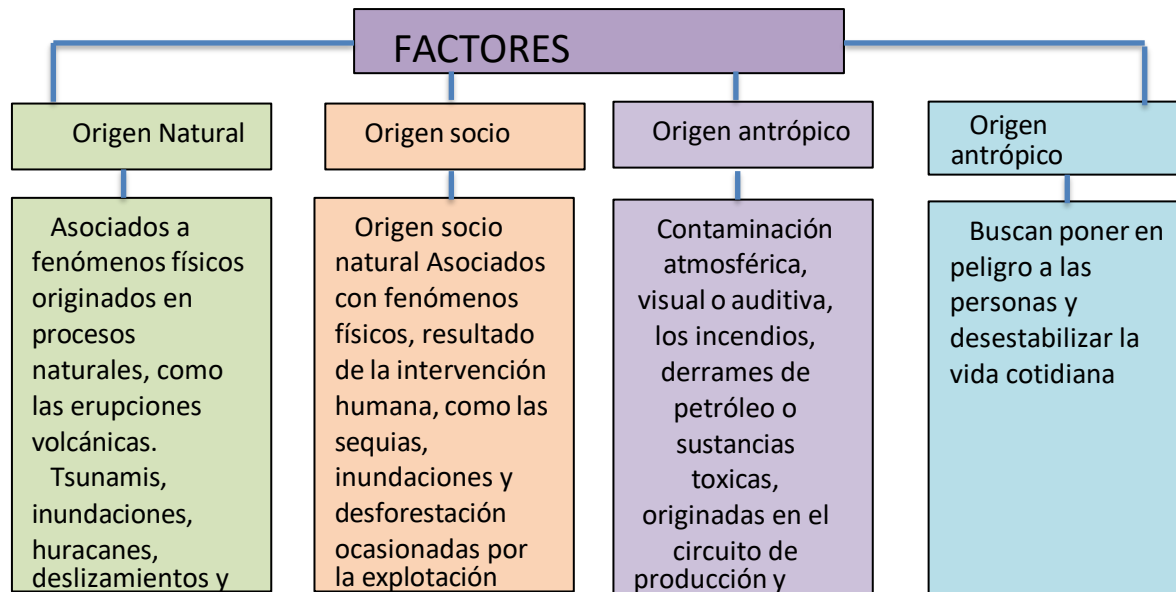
FACTORES

Origen Natural

Asociados a fenómenos físicos originados en procesos naturales, como las erupciones volcánicas. Tsunamis, inundaciones, huracanes, deslizamientos y

Origen socio

Origen socio natural Asociados con fenómenos físicos, resultado de la intervención humana, como las sequias, inundaciones y desforestación ocasionadas por la explotación

Origen antrópico

Contaminación atmosférica, visual o auditiva, los incendios, derrames de petróleo o sustancias toxicas, originadas en el circuito de producción y

Origen antrópico

Buscan poner en peligro a las personas y desestabilizar la vida cotidiana